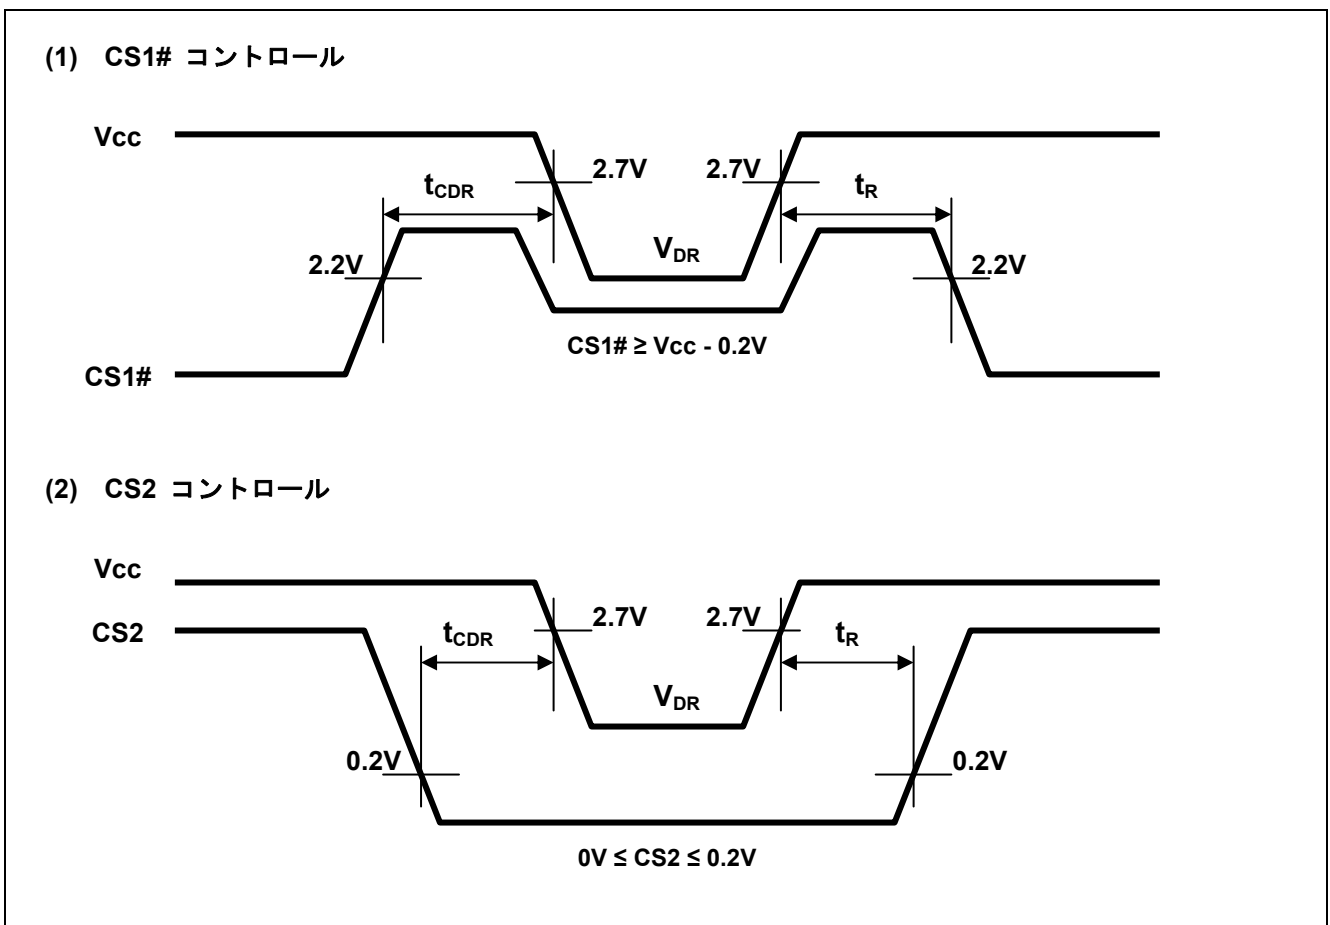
(1) CS1# コントロール

Vcc

$t_{CDR}$

2.7V

2.7V

$t_R$

2.2V

$V_{DR}$

2.2V

CS1# ≥ Vcc - 0.2V

CS1#

(2) CS2 コントロール

Vcc

CS2

$t_{CDR}$

2.7V

2.7V

$t_R$

$V_{DR}$

0.2V

0.2V

0V ≤ CS2 ≤ 0.2V